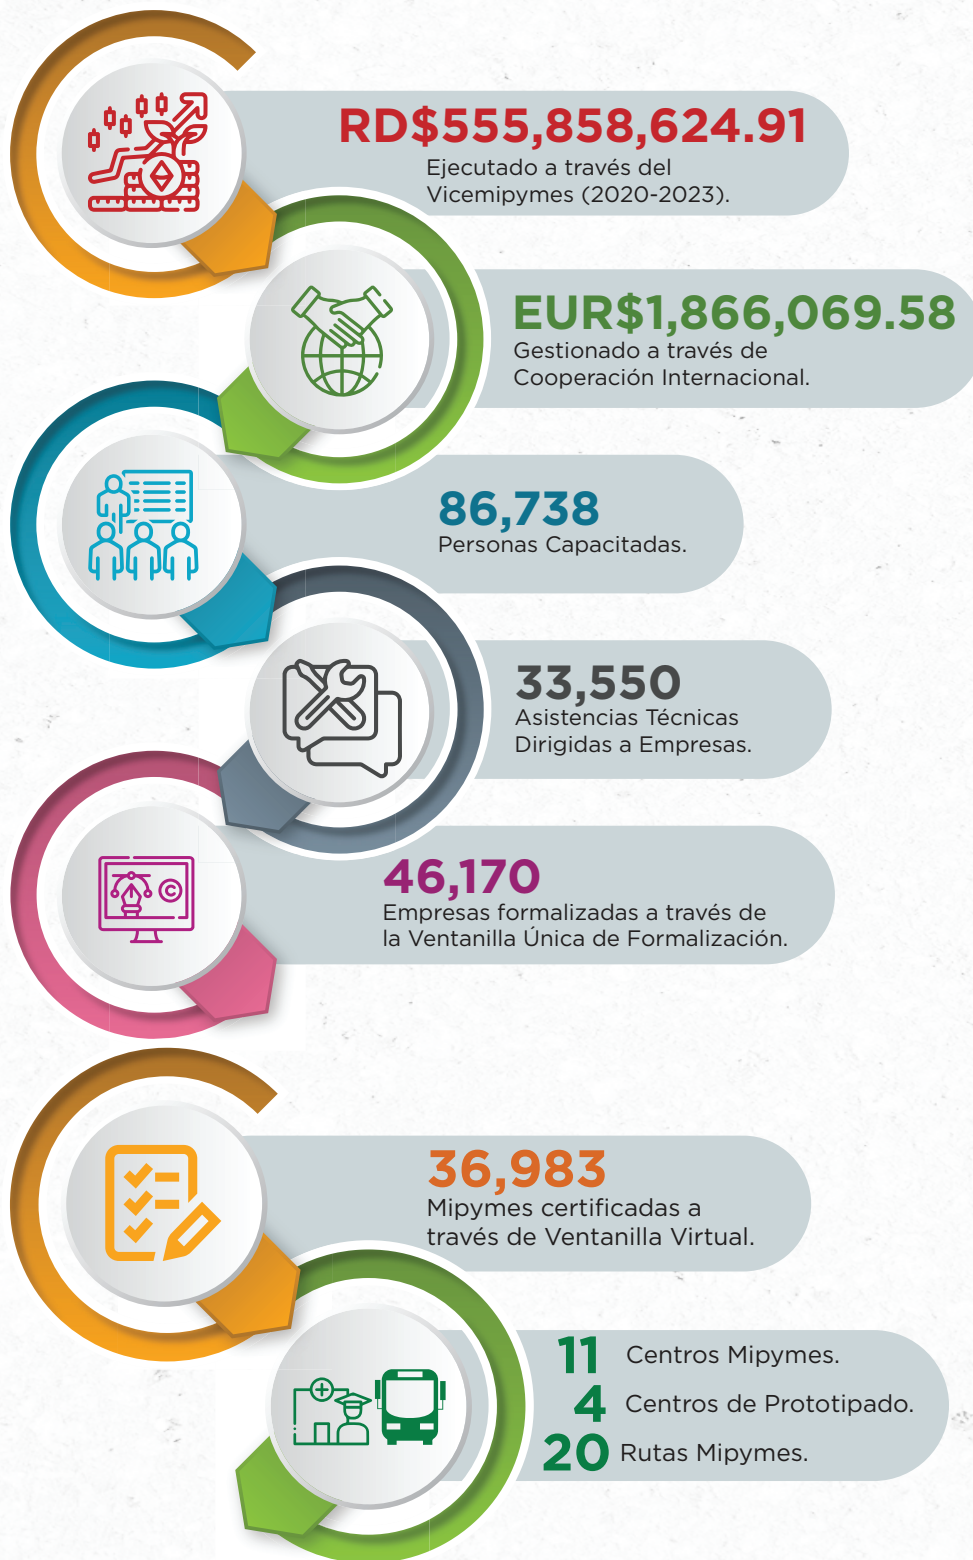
RD$555,858,624.91
Ejecutado a través del Vicemipymes (2020-2023).

EUR$1,866,069.58
Gestionado a través de Cooperación Internacional.

86,738
Personas Capacitadas.

33,550
Asistencias Técnicas Dirigidas a Empresas.

46,170
Empresas formalizadas a través de la Ventanilla Única de Formalización.

36,983
Mipymes certificadas a través de Ventanilla Virtual.

11 Centros Mipymes.
4 Centros de Prototipado.
20 Rutas Mipymes.